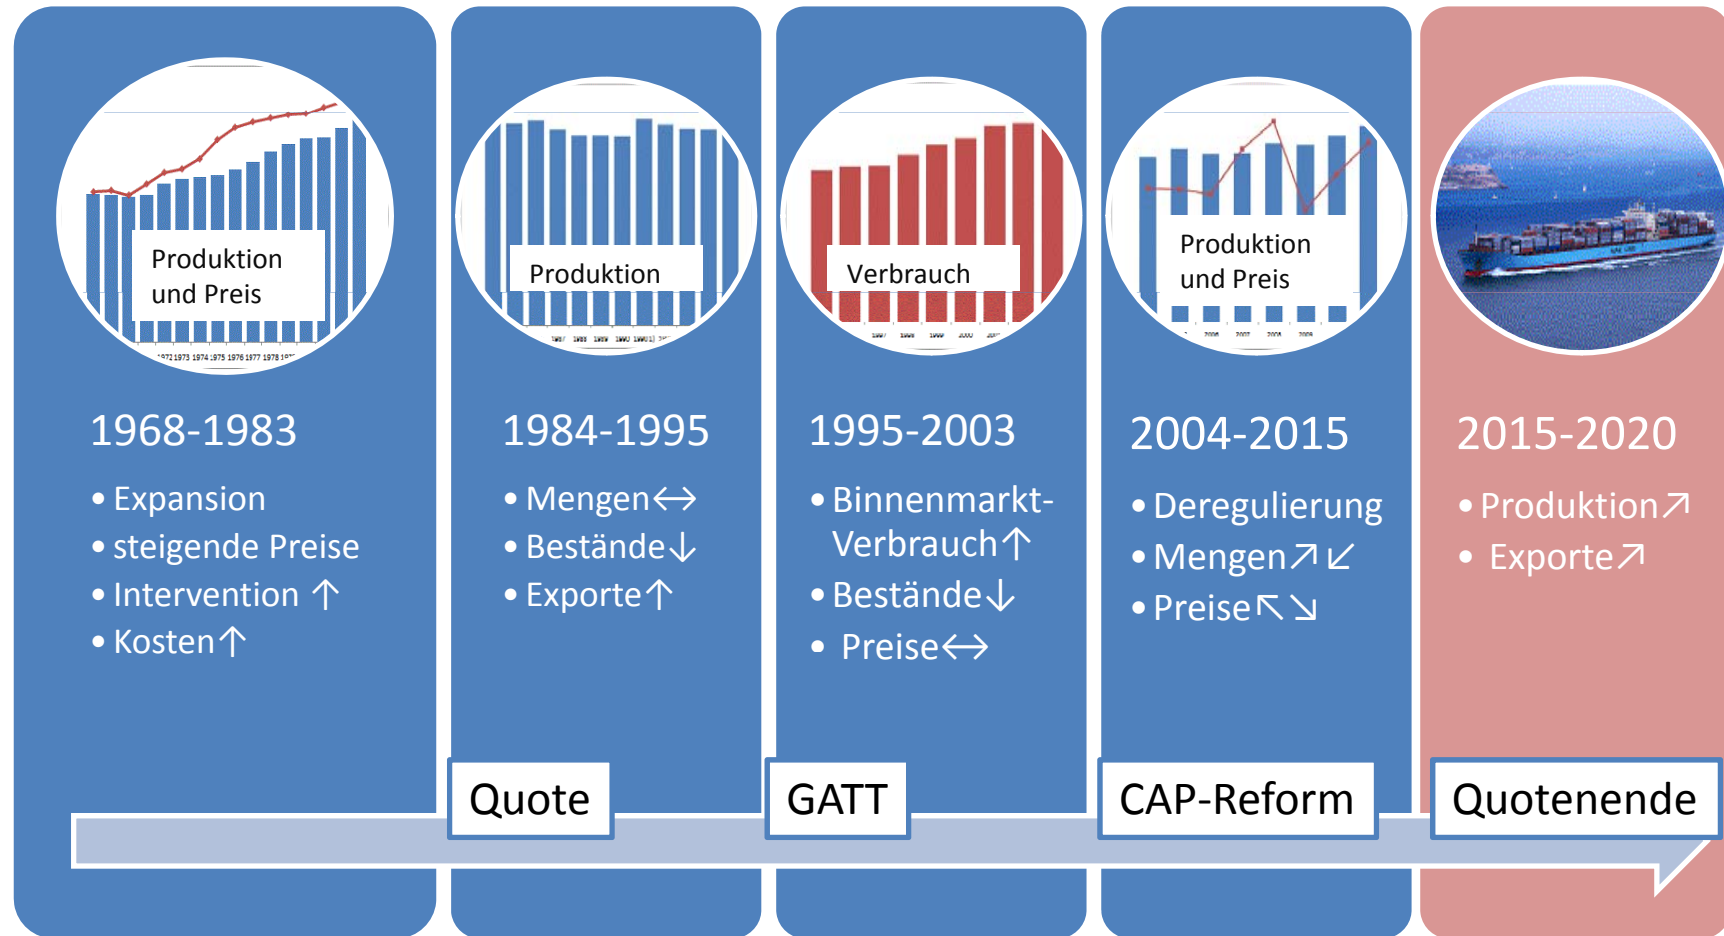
Produktion und Preis

1968-1983

- Expansion
- steigende Preise
- Intervention ↑
- Kosten↑

Produktion

1984-1995

- Mengen↔
- Bestände↓
- Exporte↑

Verbrauch

1995-2003

- Binnenmarkt-Verbrauch↑
- Bestände↓
- Preise↔

Produktion und Preis

2004-2015

- Deregulierung
- Mengen↗↙
- Preise↖↘

2015-2020

- Produktion↗
- Exporte↗

Quote

GATT

CAP-Reform

Quotenende